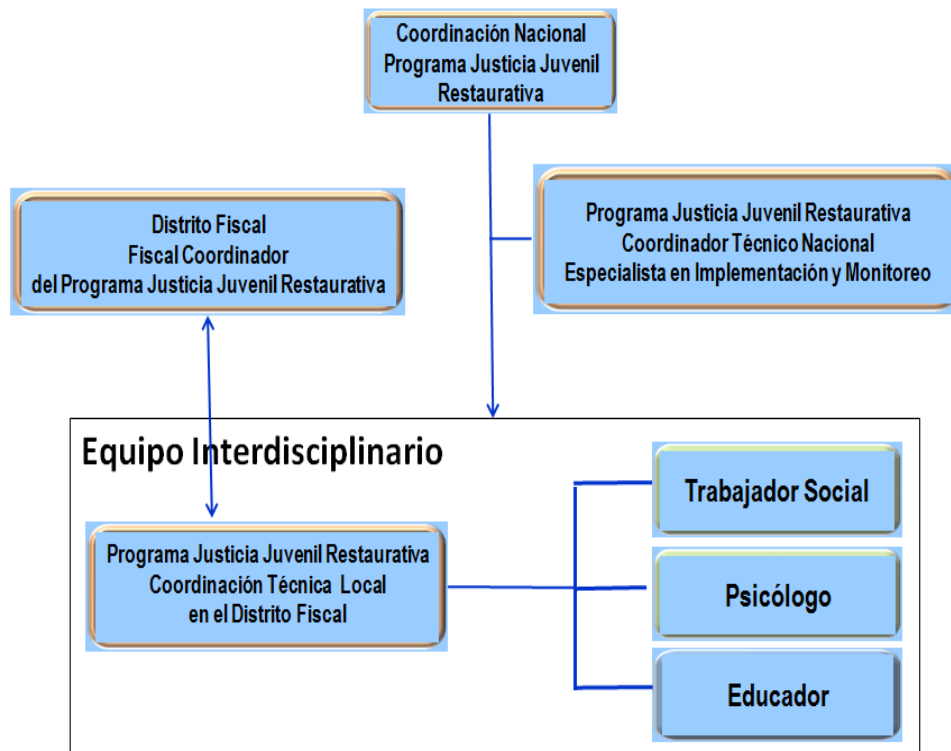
Coordinación Nacional
Programa Justicia Juvenil Restaurativa

Distrito Fiscal
Fiscal Coordinador
del Programa Justicia Juvenil Restaurativa

Programa Justicia Juvenil Restaurativa
Coordinador Técnico Nacional
Especialista en Implementación y Monitoreo

Equipo Interdisciplinario

Programa Justicia Juvenil Restaurativa
Coordinación Técnica Local
en el Distrito Fiscal

Trabajador Social

Psicólogo

Educador